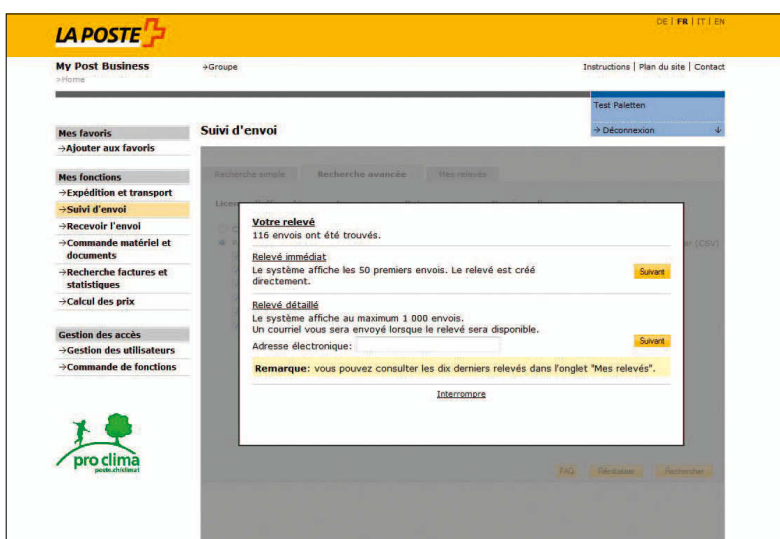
LA POSTE

DE | FR | IT | EN

My Post Business
→Home

→Groupe

Instructions | Plan du site | Contact

Test Paletten

→ Déconnexion

Mes favoris
→Ajouter aux favoris

Mes fonctions
→Expédition et transport
→Suivi d'envoi
→Recevoir l'envoi
→Commande matériel et documents
→Recherche factures et statistiques
→Calcul des prix

Gestion des accès
→Gestion des utilisateurs
→Commande de fonctions

pro clima
poste.ch/climat

Suivi d'envoi

Recherche simple | Recherche avancée | Mes relevés

Votre relevé
116 envois ont été trouvés.

Relevé immédiat
Le système affiche les 50 premiers envois. Le relevé est créé directement.

Suivant

Relevé détaillé
Le système affiche au maximum 1 000 envois.
Un courriel vous sera envoyé lorsque le relevé sera disponible.
Adresse électronique:

Suivant

Remarque: vous pouvez consulter les dix derniers relevés dans l'onglet "Mes relevés".

Interrompre

FAQ | Réinitialiser | Rechercher